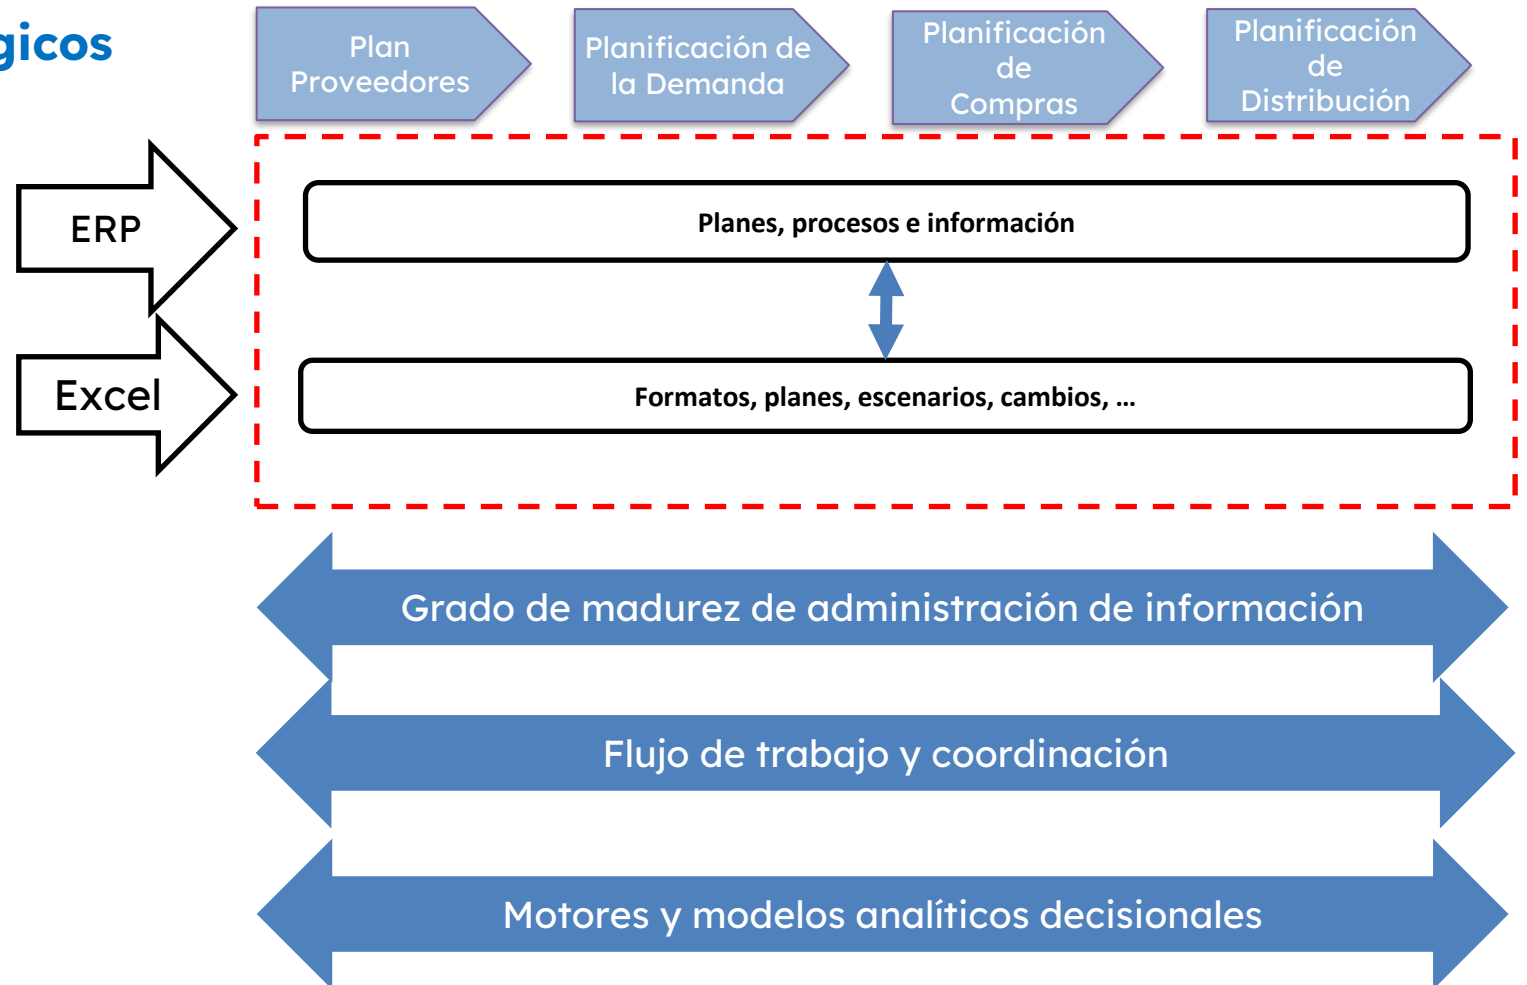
gicos

Plan Proveedores

Planificación de la Demanda

Planificación de Compras

Planificación de Distribución

ERP

Excel

Planes, procesos e información

Formatos, planes, escenarios, cambios, …

Grado de madurez de administración de información

Flujo de trabajo y coordinación

Motores y modelos analíticos decisionales